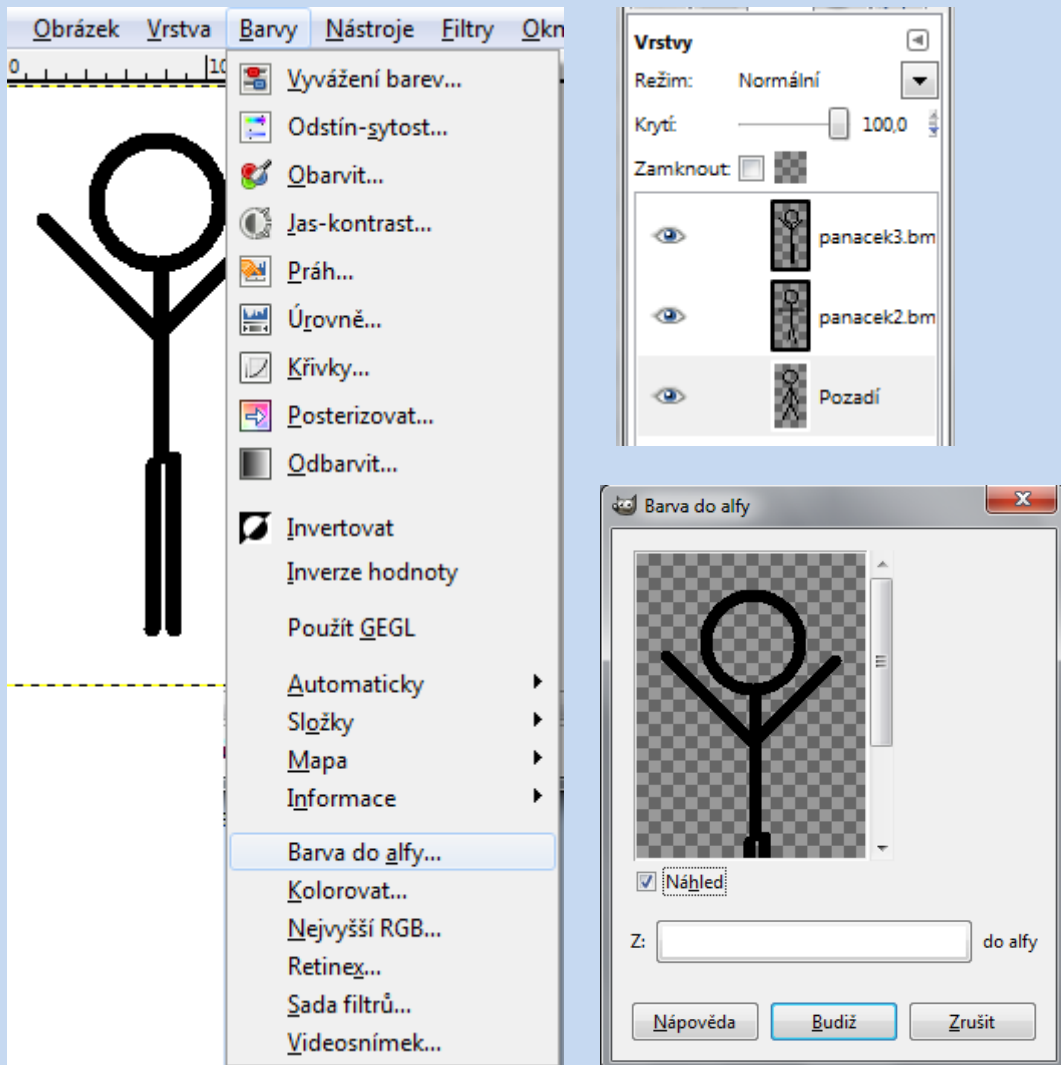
Obrázek Vrstva Barvy Nástroje Filtry Okn

0 10

Vyvážení barev...
Odstín-sytost...
Obarvit...
Jas-kontrast...
Práh...
Úrovně...
Křivky...
Posterizovat...
Odbarvit...
Invertovat
Inverze hodnoty
Použít GEGL
Automaticky
Složky
Mapa
Informace
Barva do alfy...
Kolorovat...
Nejvyšší RGB...
Retinex...
Sada filtrů...
Videosnímek...

Vrstvy
Režim: Normální
Krytí: 100,0
Zamknout:
panacek3.bm
panacek2.bm
Pozadí

Barva do alfy
Náhled
Z: do alfy
Nápověda Budiž Zrušit